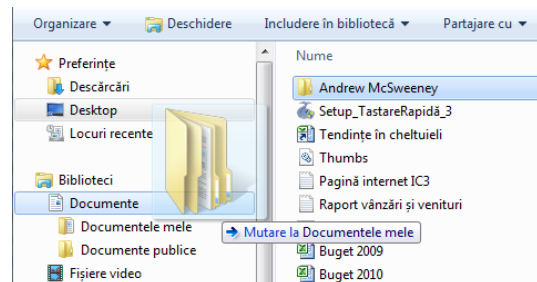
Organizare ▾ Deschidere Includere în bibliotecă ▾ Partajare cu ▾

Preferințe
Descărcări
Desktop
Locuri recente

Biblioteci
Documente
Documentele mele
Documente publice
Fișiere video

Nume
Andrew McSweeney
Setup_TastareRapidă_3
Tendințe în cheltuieli
Thumbs
Pagină internet IC3
Raport vânzări și venituri
Buget 2009
Buget 2010

Mutare la Documentele mele